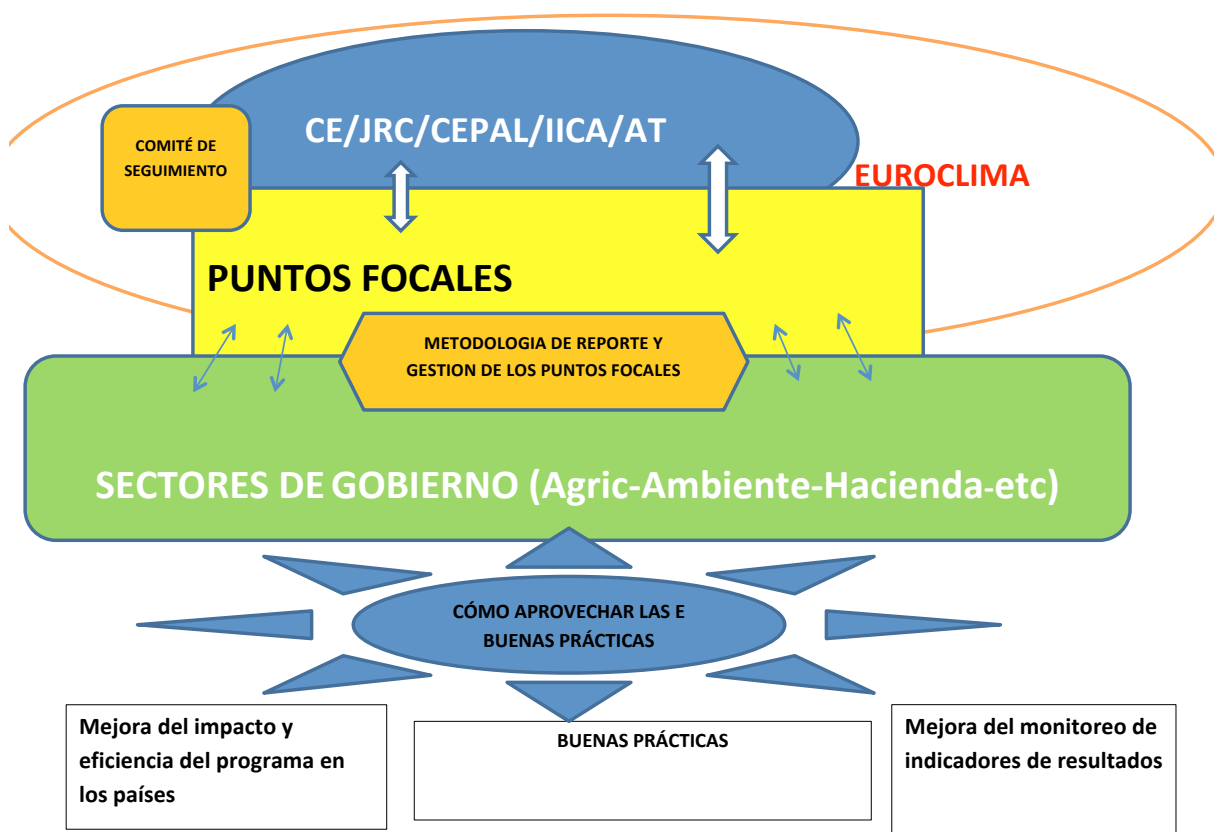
COMITÉ DE SEGUIMIENTO

CE/JRC/CEPAL/IICA/AT

EUROCLIMA

PUNTOS FOCALES

METODOLOGIA DE REPORTE Y GESTION DE LOS PUNTOS FOCALES

SECTORES DE GOBIERNO (Agric-Ambiente-Hacienda-etc)

CÓMO APROVECHAR LAS E BUENAS PRÁCTICAS

Mejora del impacto y eficiencia del programa en los países

BUENAS PRÁCTICAS

Mejora del monitoreo de indicadores de resultados